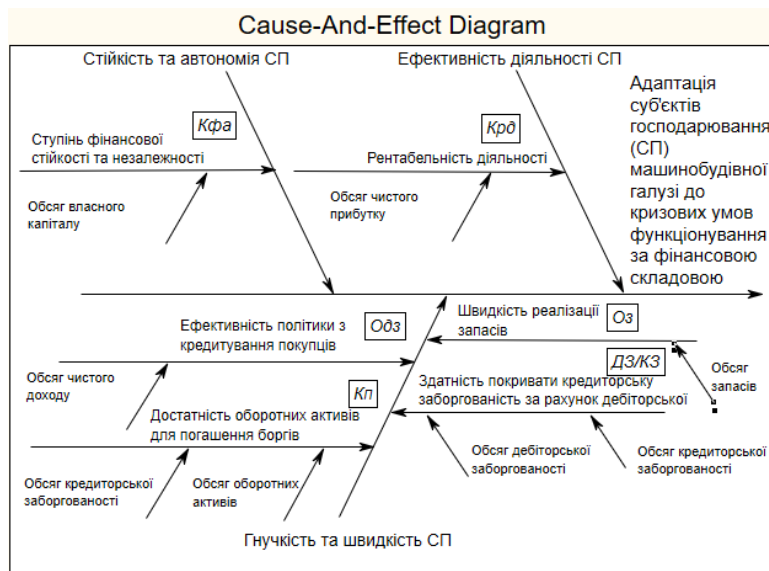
Cause-And-Effect Diagram

Стійкість та автономія СП

Ефективність діяльності СП

Адаптація суб'єктів господарювання (СП) машинобудівної галузі до кризових умов функціонування за фінансовою складовою

Кфа

Ступінь фінансової стійкості та незалежності

Обсяг власного капіталу

Крд

Рентабельність діяльності

Обсяг чистого прибутку

Ефективність політики з кредитування покупців

Одз

Обсяг чистого доходу

Кп

Достатність оборотних активів для погашення боргів

Обсяг кредиторської заборгованості

Обсяг оборотних активів

Швидкість реалізації запасів

Оз

ДЗ/КЗ

Обсяг запасів

Здатність покривати кредиторську заборгованість за рахунок дебіторської

Обсяг дебіторської заборгованості

Обсяг кредиторської заборгованості

Гнучкість та швидкість СП